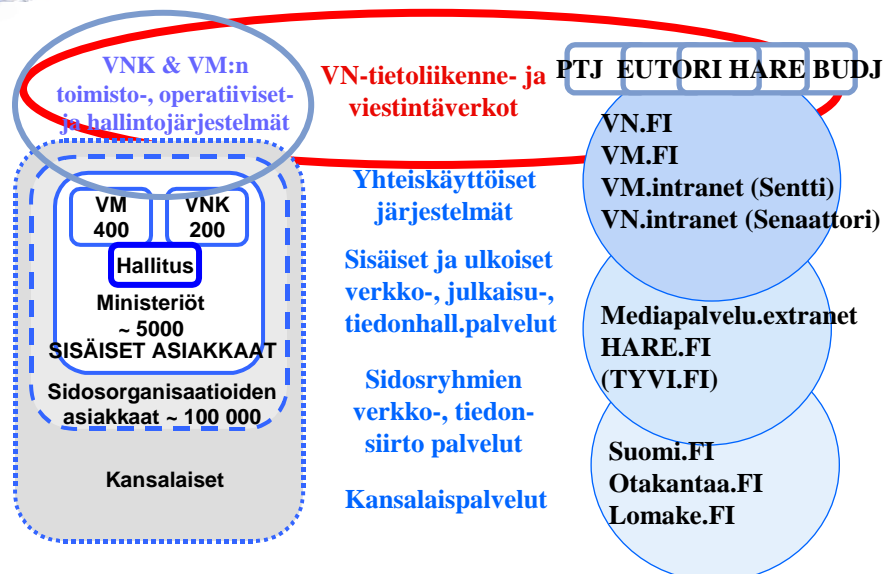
VNK & VM:n toimisto-, operatiiviset- ja hallintojärjestelmät

VN-tietoliikenne- ja viestintäverkot

PTJ EUTORI HARE BUDJ

VN.FI
VM.FI
VM.intranet (Sentti)
VN.intranet (Senaattori)

VM 400

VNK 200

Hallitus

Ministeriöt ~ 5000

SISÄISET ASIAKKAAT

Sidosorganisaatioiden asiakkaat ~ 100 000

Kansalaiset

Yhteiskäyttöiset järjestelmät

Sisäiset ja ulkoiset verkko-, julkaisu-, tiedonhall.palvelut

Sidosryhmien verkko-, tiedonsiirto palvelut

Kansalaispalvelut

Mediapalvelu.extranet
HARE.FI
(TYVI.FI)

Suomi.FI
Otakantaa.FI
Lomake.FI